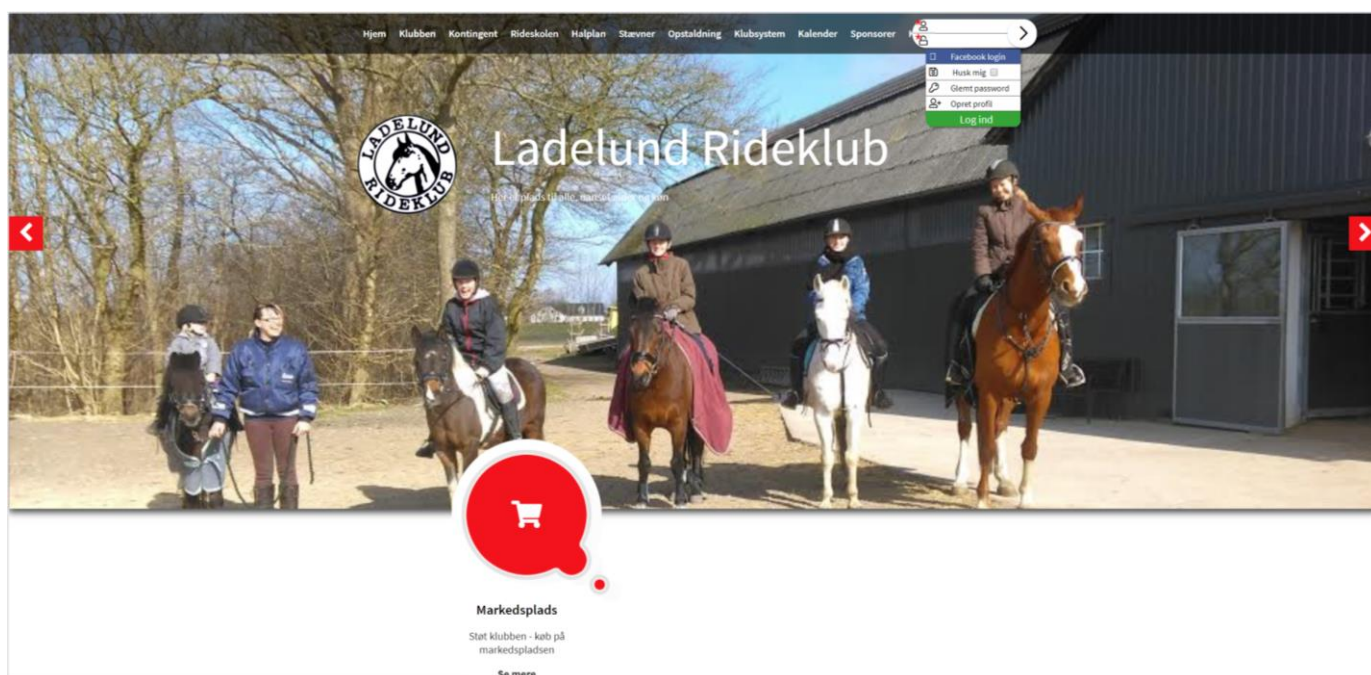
Hjem Klubben Kontingent Rideskolen Halplan Stævner Opstaldning Klubsystem Kalender Sponsorer

Facebook login
Husk mig
Glemt password
Opret profil
Log ind

LADELUND RIDEKLUB

Ladelund Rideklub

Her er plads til alle, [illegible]

Markedsplads

Støt klubben - køb på markedspladsen

Se mere